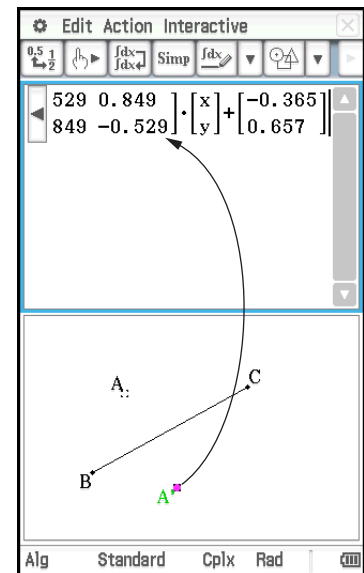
Edit Action Interactive

$0.5 \frac{1}{2}$ Simp

$\begin{bmatrix} 529 & 0.849 \\ 849 & -0.529 \end{bmatrix} \cdot \begin{bmatrix} x \\ y \end{bmatrix} + \begin{bmatrix} -0.365 \\ 0.657 \end{bmatrix}$

A

C

B

A'

Alg Standard Cplx Rad